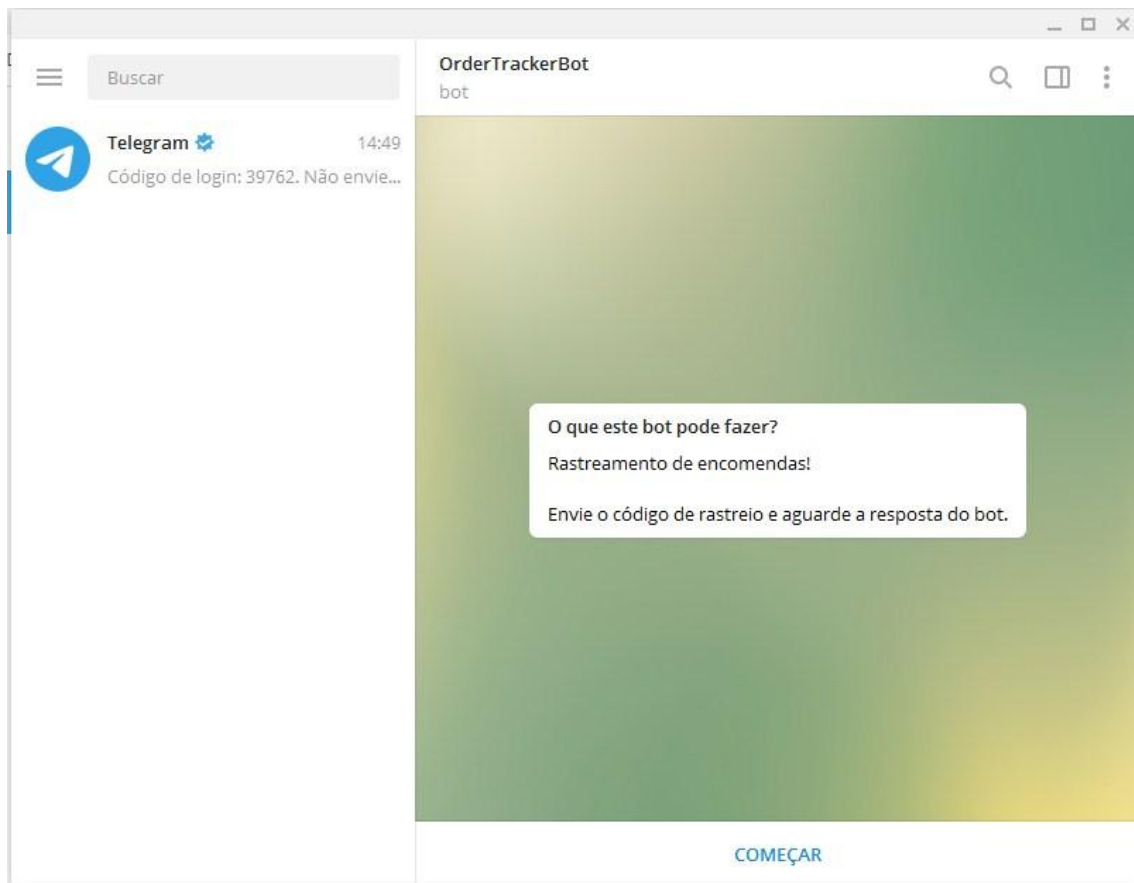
Buscar

Telegram 14:49
Código de login: 39762. Não envie...

OrderTrackerBot
bot

O que este bot pode fazer?

Rastreamento de encomendas!

Envie o código de rastreio e aguarde a resposta do bot.

COMEÇAR